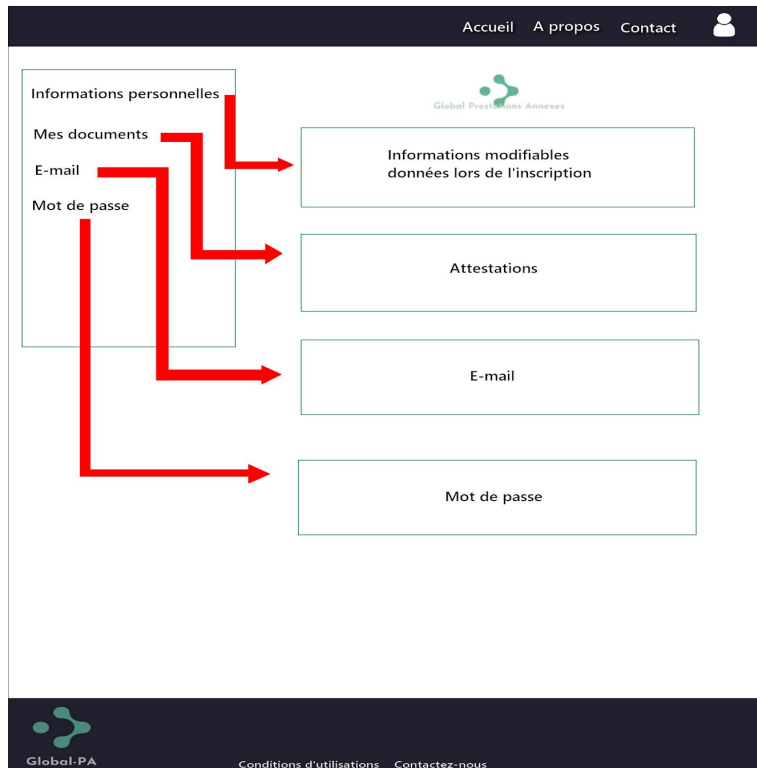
Accueil A propos Contact

Informations personnelles
Mes documents
E-mail
Mot de passe

Global Prestations Annexes

Informations modifiables données lors de l'inscription

Attestations

E-mail

Mot de passe

Global-PA

Conditions d'utilisations Contactez-nous